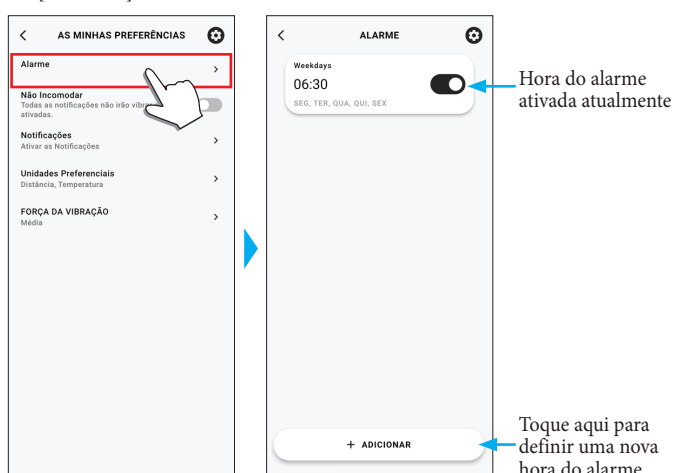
AS MINHAS PREFERÊNCIAS

Alarme

Não Incomodar
Todas as notificações não irão vibr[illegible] ativadas.

Notificações
Ativar as Notificações

Unidades Preferenciais
Distância, Temperatura

FORÇA DA VIBRAÇÃO
Média

ALARME

Weekdays
06:30
SEG, TER, QUA, QUI, SEX

Hora do alarme ativada atualmente

+ ADICIONAR

Toque aqui para definir uma nova hora do alarme